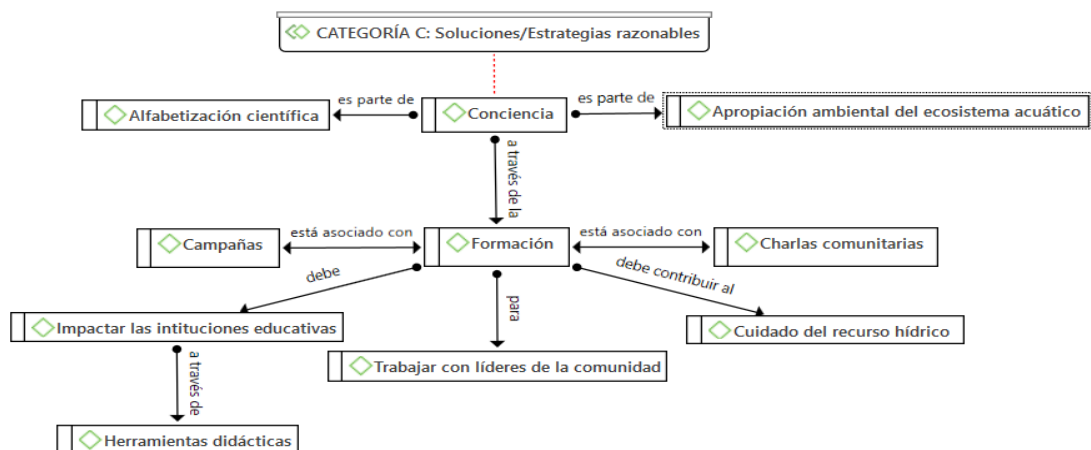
CATEGORÍA C: Soluciones/Estrategias razonables

Alfabetización científica

es parte de

Conciencia

es parte de

Apropiación ambiental del ecosistema acuático

a través de la

Campañas

está asociado con

Formación

está asociado con

Charlas comunitarias

debe

para

debe contribuir al

Impactar las intituciones educativas

Cuidado del recurso hídrico

Trabajar con líderes de la comunidad

a través de

Herramientas didácticas